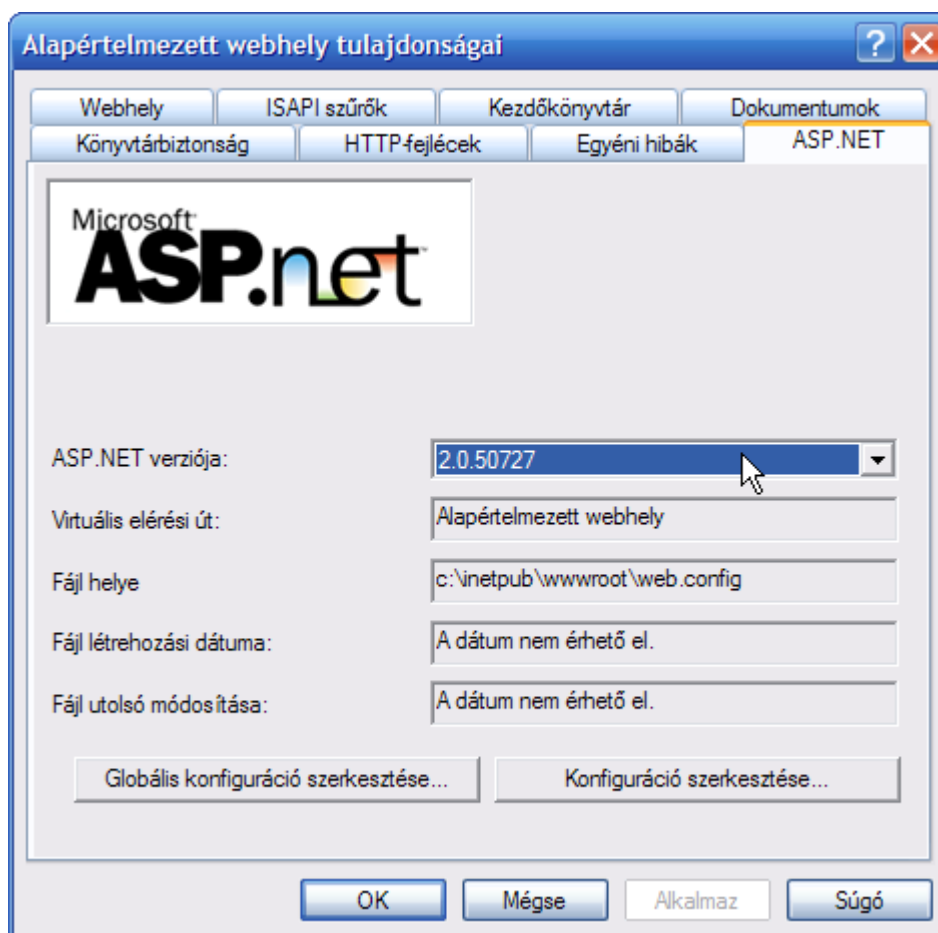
Alapértelmezett webhely tulajdonságai

?

Webhely
ISAPI szűrők
Kezdőkönyvtár
Dokumentumok
Könyvtárbiztonság
HTTP-fejlécek
Egyéni hibák
ASP.NET

Microsoft
ASP.net

ASP.NET verziója:
2.0.50727

Virtuális elérési út:
Alapértelmezett webhely

Fájl helye
c:\inetpub\wwwroot\web.config

Fájl létrehozási dátuma:
A dátum nem érhető el.

Fájl utolsó módosítása:
A dátum nem érhető el.

Globális konfiguráció szerkesztése...
Konfiguráció szerkesztése...

OK
Mégse
Alkalmaz
Súgó